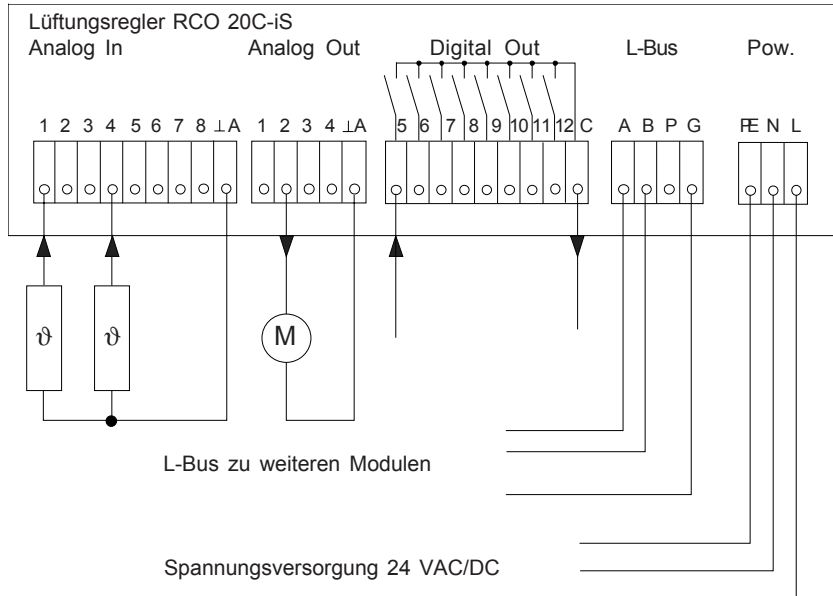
Lüftungsregler RCO 20C-iS

Analog In

1 2 3 4 5 6 7 8 ⊥A

Analog Out

1 2 3 4 ⊥A

Digital Out

5 6 7 8 9 10 11 12 C

L-Bus

A B P G

Pow.

PE N L

$\vartheta$

$\vartheta$

M

L-Bus zu weiteren Modulen

Spannungsversorgung 24 VAC/DC